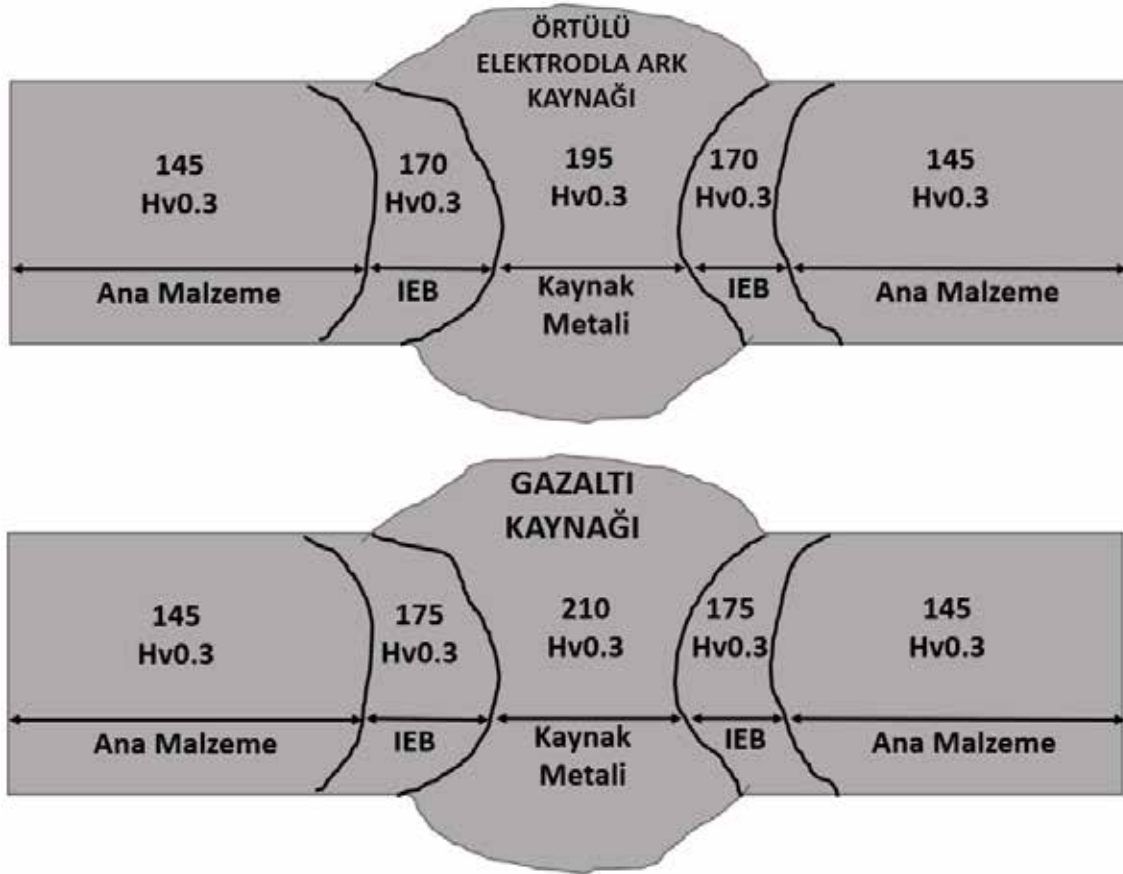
ÖRTÜLÜ ELEKTRODLA ARK KAYNAĞI

145 Hv0.3

170 Hv0.3

195 Hv0.3

170 Hv0.3

145 Hv0.3

Ana Malzeme

IEB

Kaynak Metali

IEB

Ana Malzeme

GAZALTI KAYNAĞI

145 Hv0.3

175 Hv0.3

210 Hv0.3

175 Hv0.3

145 Hv0.3

Ana Malzeme

IEB

Kaynak Metali

IEB

Ana Malzeme